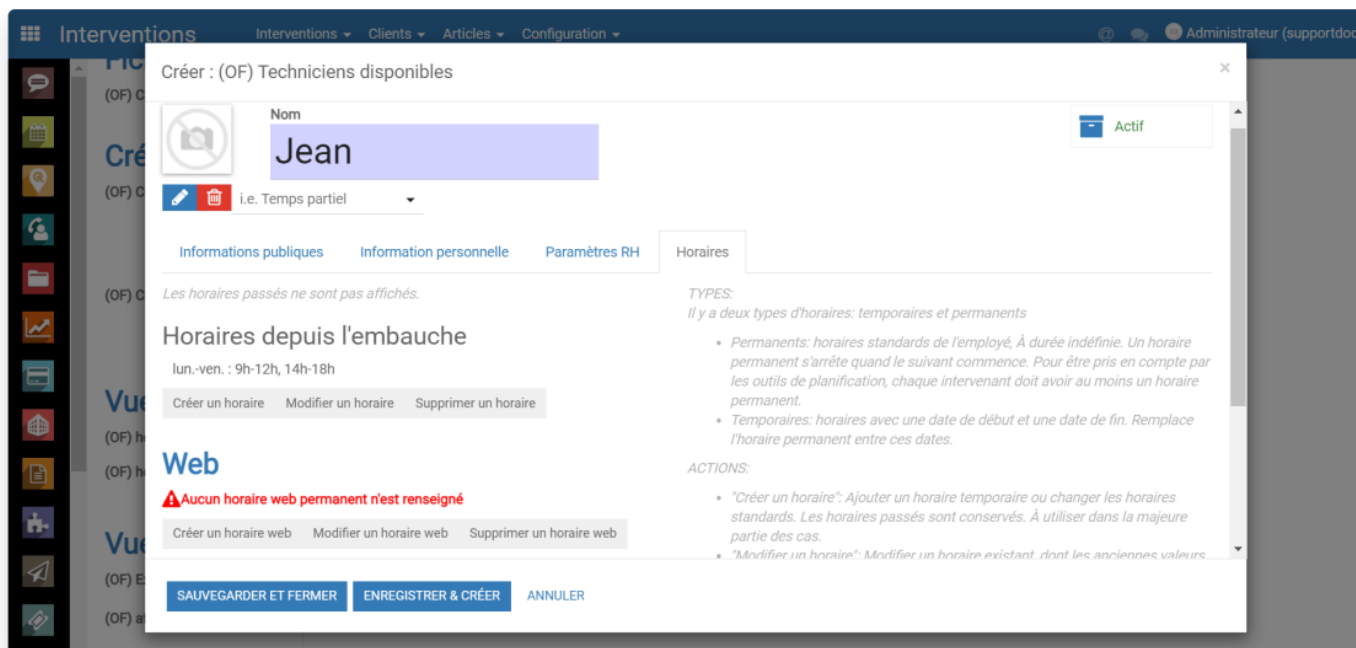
Interventions Interventions Clients Articles Configuration Administrateur (supportdo

Fic
(OF) C
Cré
(OF) C
(OF) C
Vue
(OF) h
(OF) h
Vue
(OF) E
(OF) a

Créer : (OF) Techniciens disponibles ×

Nom
Jean

i.e. Temps partiel

Actif

Informations publiques Information personnelle Paramètres RH Horaires

Les horaires passés ne sont pas affichés.

Horaires depuis l'embauche

lun.-ven. : 9h-12h, 14h-18h

Créer un horaire Modifier un horaire Supprimer un horaire

Web

Aucun horaire web permanent n'est renseigné

Créer un horaire web Modifier un horaire web Supprimer un horaire web

TYPES:
Il y a deux types d'horaires: temporaires et permanents

- Permanents: horaires standards de l'employé, À durée indéfinie. Un horaire permanent s'arrête quand le suivant commence. Pour être pris en compte par les outils de planification, chaque intervenant doit avoir au moins un horaire permanent.
- Temporaires: horaires avec une date de début et une date de fin. Remplace l'horaire permanent entre ces dates.

ACTIONS:

- "Créer un horaire": Ajouter un horaire temporaire ou changer les horaires standards. Les horaires passés sont conservés. À utiliser dans la majeure partie des cas.
- "Modifier un horaire": Modifier un horaire existant, dont les anciennes valeurs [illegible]

SAUVEGARDER ET FERMER ENREGISTRER & CRÉER ANNULER